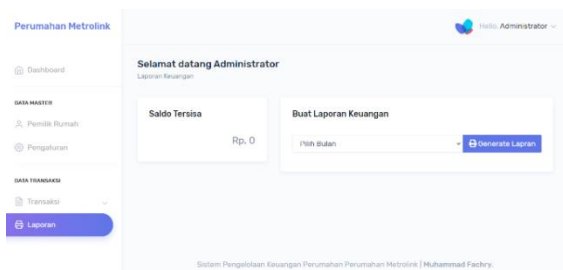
Perumahan Metrolink

Hello Administrator

Dashboard

DATA MASTER

Pemilik Rumah

Pengaturan

DATA TRANSAKSI

Transaksi

Laporan

Selamat datang Administrator

Laporan Keuangan

Saldo Tersisa

Rp. 0

Buat Laporan Keuangan

Pilih Bulan

Generate Lapran

Sistem Pengelolaan Keuangan Perumahan Perumahan Metrolink | Muhammad Fachry.